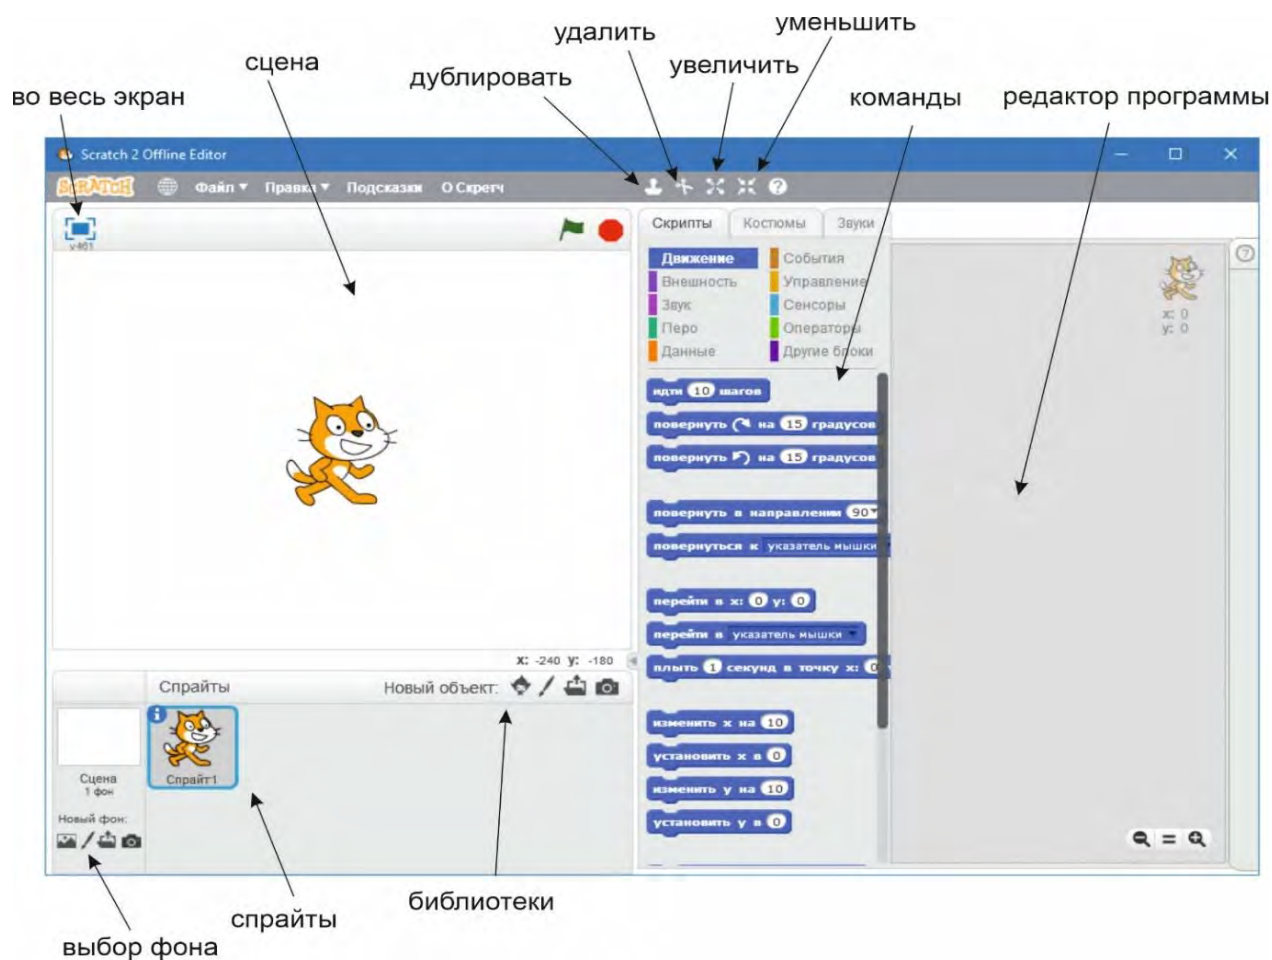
удалить
уменьшить
сцена
дублировать
увеличить
во весь экран
команды
редактор программы

Scratch 2 Offline Editor
SCRATCH Файл ▾ Правка ▾ Подсказки О Скретч

v461

Скрипты Костюмы Звуки

Движение
Внешность
Звук
Перо
Данные
События
Управление
Сенсоры
Операторы
Другие блоки

идти 10 шагов
повернуть на 15 градусов
повернуть на 15 градусов
повернуть в направлении 90
повернуться к указатель мышки
перейти в x: 0 y: 0
перейти в указатель мышки
плыть 1 секунд в точку x: 0
изменить x на 10
установить x в 0
изменить y на 10
установить y в 0

x: 0
y: 0

x: -240 y: -180

Спрайты
Новый объект:
Сцена
1 фон
Спрайт1
Новый фон:

библиотеки
спрайты
выбор фона